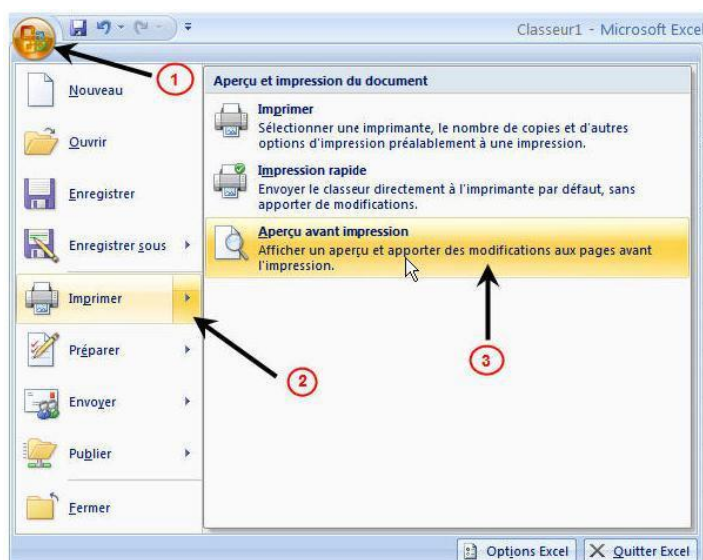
Classeur1 - Microsoft Excel

1

Nouveau

Ouvrir

Enregistrer

Enregistrer sous

Imprimer

Préparer

Envoyer

Publier

Fermer

Aperçu et impression du document

Imprimer
Sélectionner une imprimante, le nombre de copies et d'autres options d'impression préalablement à une impression.

Impression rapide
Envoyer le classeur directement à l'imprimante par défaut, sans apporter de modifications.

Aperçu avant impression
Afficher un aperçu et apporter des modifications aux pages avant l'impression.

2

3

Options Excel

Quitter Excel